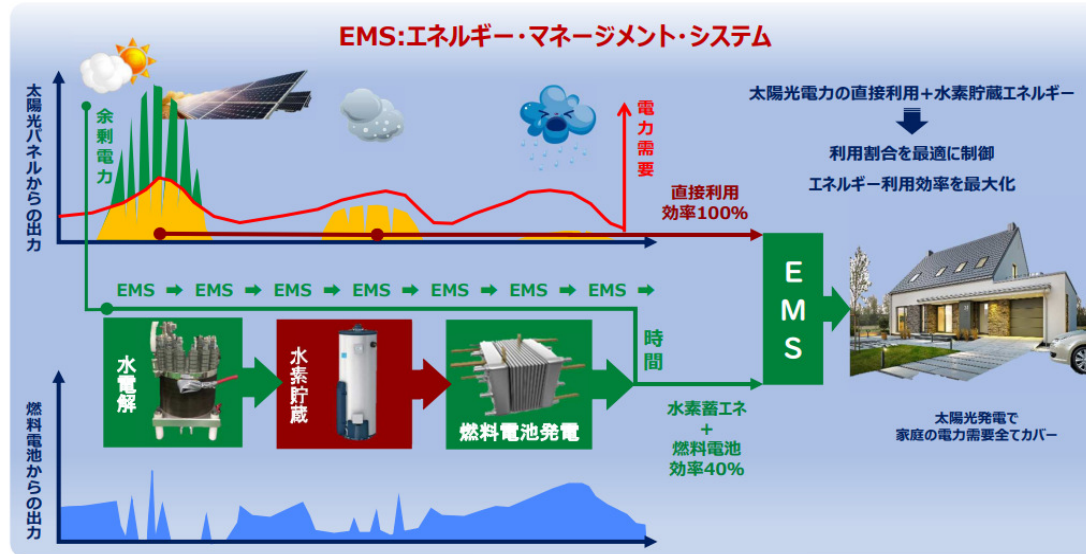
EMS:エネルギー・マネージメント・システム

太陽光パネルからの出力

余剰電力

電力需要

直接利用
効率100%

太陽光電力の直接利用+水素貯蔵エネルギー

利用割合を最適に制御

エネルギー利用効率を最大化

EMS ➡ EMS ➡ EMS ➡ EMS ➡ EMS ➡ EMS ➡ EMS ➡

時間

水電解

水素貯蔵

燃料電池発電

EMS

水素蓄エネ
+
燃料電池
効率40%

太陽光発電で
家庭の電力需要全てカバー

燃料電池からの出力